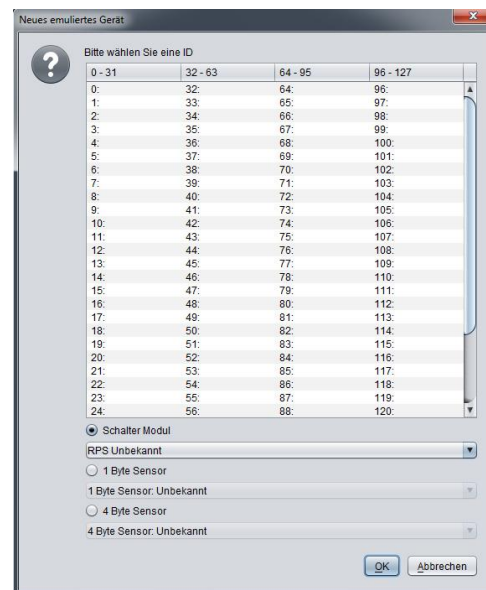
Neues emuliertes Gerät

Bitte wählen Sie eine ID

| 0 - 31 | 32 - 63 | 64 - 95 | 96 - 127 |
|---|---|---|---|
| 0: | 32: | 64: | 96: |
| 1: | 33: | 65: | 97: |
| 2: | 34: | 66: | 98: |
| 3: | 35: | 67: | 99: |
| 4: | 36: | 68: | 100: |
| 5: | 37: | 69: | 101: |
| 6: | 38: | 70: | 102: |
| 7: | 39: | 71: | 103: |
| 8: | 40: | 72: | 104: |
| 9: | 41: | 73: | 105: |
| 10: | 42: | 74: | 106: |
| 11: | 43: | 75: | 107: |
| 12: | 44: | 76: | 108: |
| 13: | 45: | 77: | 109: |
| 14: | 46: | 78: | 110: |
| 15: | 47: | 79: | 111: |
| 16: | 48: | 80: | 112: |
| 17: | 49: | 81: | 113: |
| 18: | 50: | 82: | 114: |
| 19: | 51: | 83: | 115: |
| 20: | 52: | 84: | 116: |
| 21: | 53: | 85: | 117: |
| 22: | 54: | 86: | 118: |
| 23: | 55: | 87: | 119: |
| 24: | 56: | 88: | 120: |

Schalter Modul

RPS Unbekannt

1 Byte Sensor

1 Byte Sensor: Unbekannt

4 Byte Sensor

4 Byte Sensor: Unbekannt

OK Abbrechen